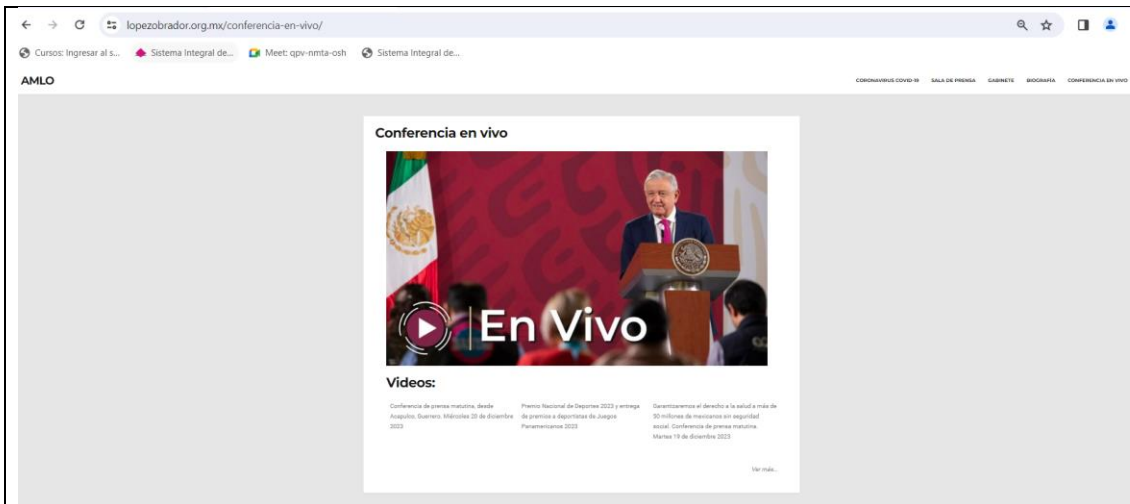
lopezobrador.org.mx/conferencia-en-vivo/

Cursos: Ingresar al s... Sistema Integral de... Meet: qpv-nmta-osh Sistema Integral de...

AMLO

CORONAVIRUS COVID-19 SALA DE PRENSA GABINETE BIOGRAFÍA CONFERENCIA EN VIVO

Conferencia en vivo

En Vivo

Videos:

Conferencia de prensa matutina, desde Acapulco, Guerrero. Miércoles 20 de diciembre 2023

Premio Nacional de Deportes 2023 y entrega de premios a deportistas de Juegos Panamericanos 2023

Garantizaremos el derecho a la salud a más de 50 millones de mexicanos sin seguridad social. Conferencia de prensa matutina. Martes 19 de diciembre 2023

Ver más...